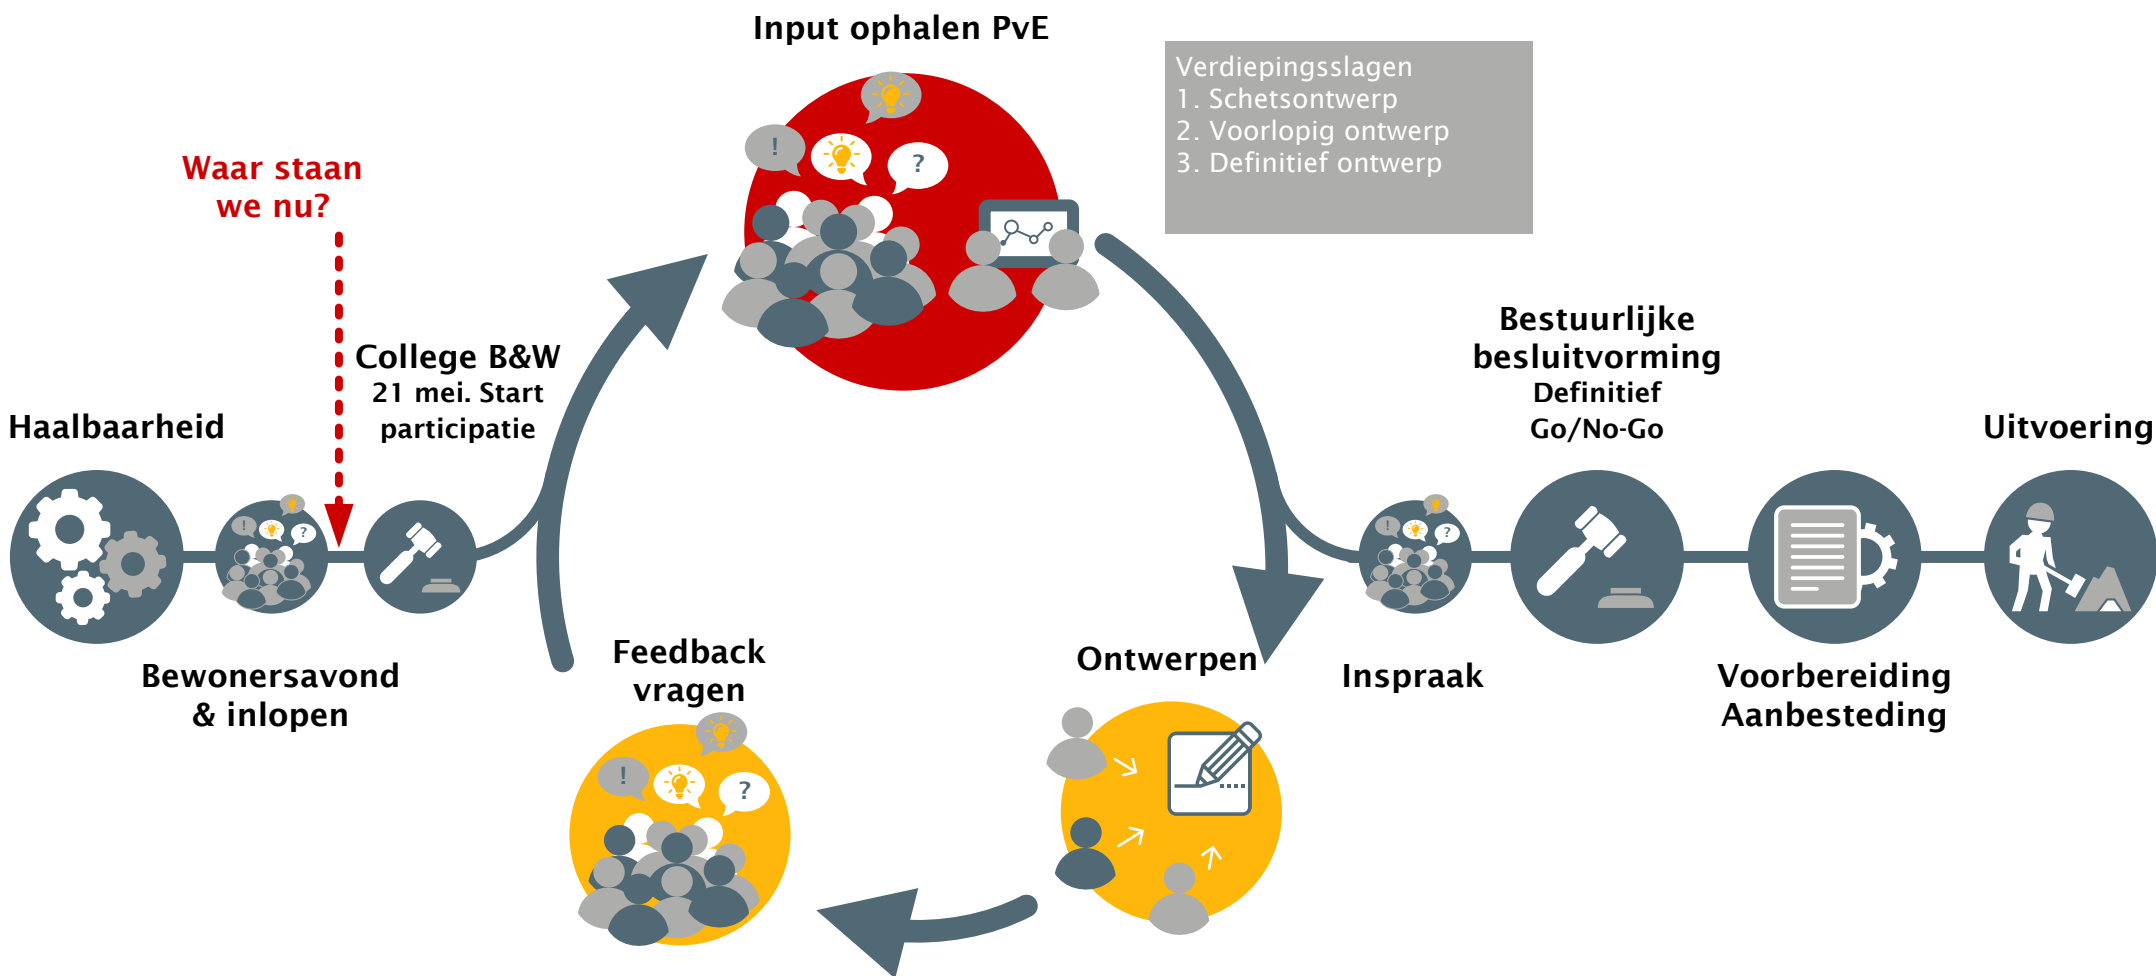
Input ophalen PvE

Verdiepingsslagen
1. Schetsontwerp
2. Voorlopig ontwerp
3. Definitief ontwerp

Waar staan we nu?

College B&W
21 mei. Start participatie

Haalbaarheid

Bestuurlijke besluitvorming
Definitief
Go/No-Go

Uitvoering

Bewonersavond & inlopen

Feedback vragen

Ontwerpen

Inspraak

Voorbereiding Aanbesteding